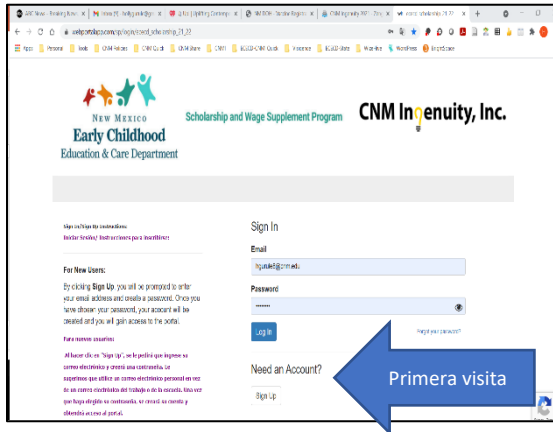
New Mexico
Early Childhood
Education & Care Department

Scholarship and Wage Supplement Program

CNM Ingenuity, Inc.

Sign In/Sign Up Instructions:
Iniciar Sesión/ Instrucciones para Inscribirse:

For New Users:

By clicking Sign Up, you will be prompted to enter your email address and create a password. Once you have chosen your password, your account will be created and you will gain access to the portal.

Para nuevos usuarios:

Al hacer clic en "Sign Up", se le pedirá que ingrese su correo electrónico y creará una contraseña. Le sugerimos que utilice un correo electrónico personal en vez de un correo electrónico del trabajo o de la escuela. Una vez que haya elegido su contraseña, se creará su cuenta y obtendrá acceso al portal.

Sign In

Email

Password

Log In

Forgot your password?

Need an Account?

Sign Up

Primera visita